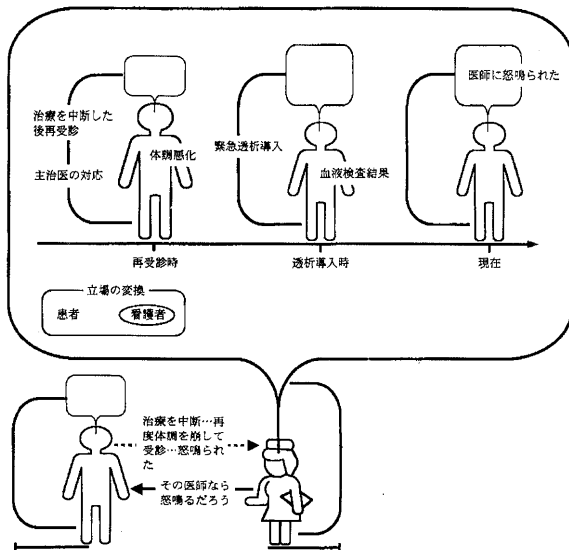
治療を中断した後再受診

主治医の対応

体調悪化

緊急透析導入

血液検査結果

医師に怒鳴られた

再受診時

透析導入時

現在

立場の変換

患者

看護者

治療を中断…再度体調を崩して受診…怒鳴られた

その医師なら怒鳴るだろう